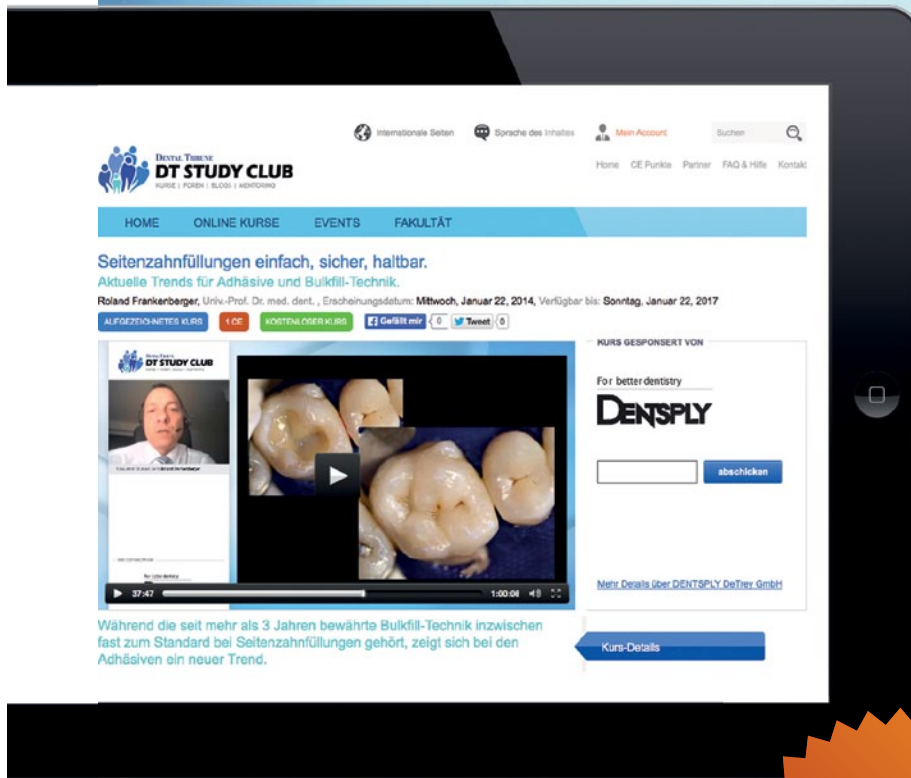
Internationale Seiten Sprache des Inhaltes Mein Account Suchen

DENTAL TRIBUNE
DT STUDY CLUB
KURSE | FOREN | BLOGS | MENTORING

Home CE Punkte Partner FAQ & Hilfe Kontakt

HOME ONLINE KURSE EVENTS FAKULTÄT

Seitenzahnfüllungen einfach, sicher, haltbar.
Aktuelle Trends für Adhäsive und Bulkfill-Technik.

Roland Frankenberger, Univ.-Prof. Dr. med. dent. , Erscheinungsdatum: Mittwoch, Januar 22, 2014, Verfügbar bis: Sonntag, Januar 22, 2017

AUFGEZEICHNETES KURS 1 CE KOSTENLOSER KURS Gefällt mir 0 Tweet 0

DENTAL TRIBUNE
DT STUDY CLUB

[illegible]

37:47 1:00:04

KURS GESPONSERT VON

For better dentistry
DENTSPLY

abschicken

Mehr Details über DENTSPLY DeTrey GmbH

Während die seit mehr als 3 Jahren bewährte Bulkfill-Technik inzwischen fast zum Standard bei Seitenzahnfüllungen gehört, zeigt sich bei den Adhäsiven ein neuer Trend.

Kurs-Details